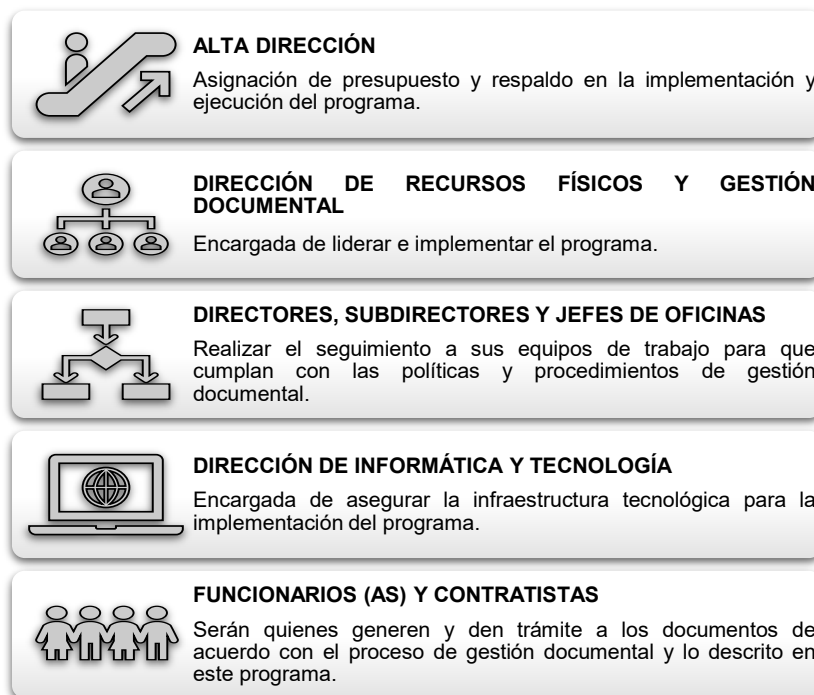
ALTA DIRECCIÓN

Asignación de presupuesto y respaldo en la implementación y ejecución del programa.

DIRECCIÓN DE RECURSOS FÍSICOS Y GESTIÓN DOCUMENTAL

Encargada de liderar e implementar el programa.

DIRECTORES, SUBDIRECTORES Y JEFES DE OFICINAS

Realizar el seguimiento a sus equipos de trabajo para que cumplan con las políticas y procedimientos de gestión documental.

DIRECCIÓN DE INFORMÁTICA Y TECNOLOGÍA

Encargada de asegurar la infraestructura tecnológica para la implementación del programa.

FUNCIONARIOS (AS) Y CONTRATISTAS

Serán quienes generen y den trámite a los documentos de acuerdo con el proceso de gestión documental y lo descrito en este programa.